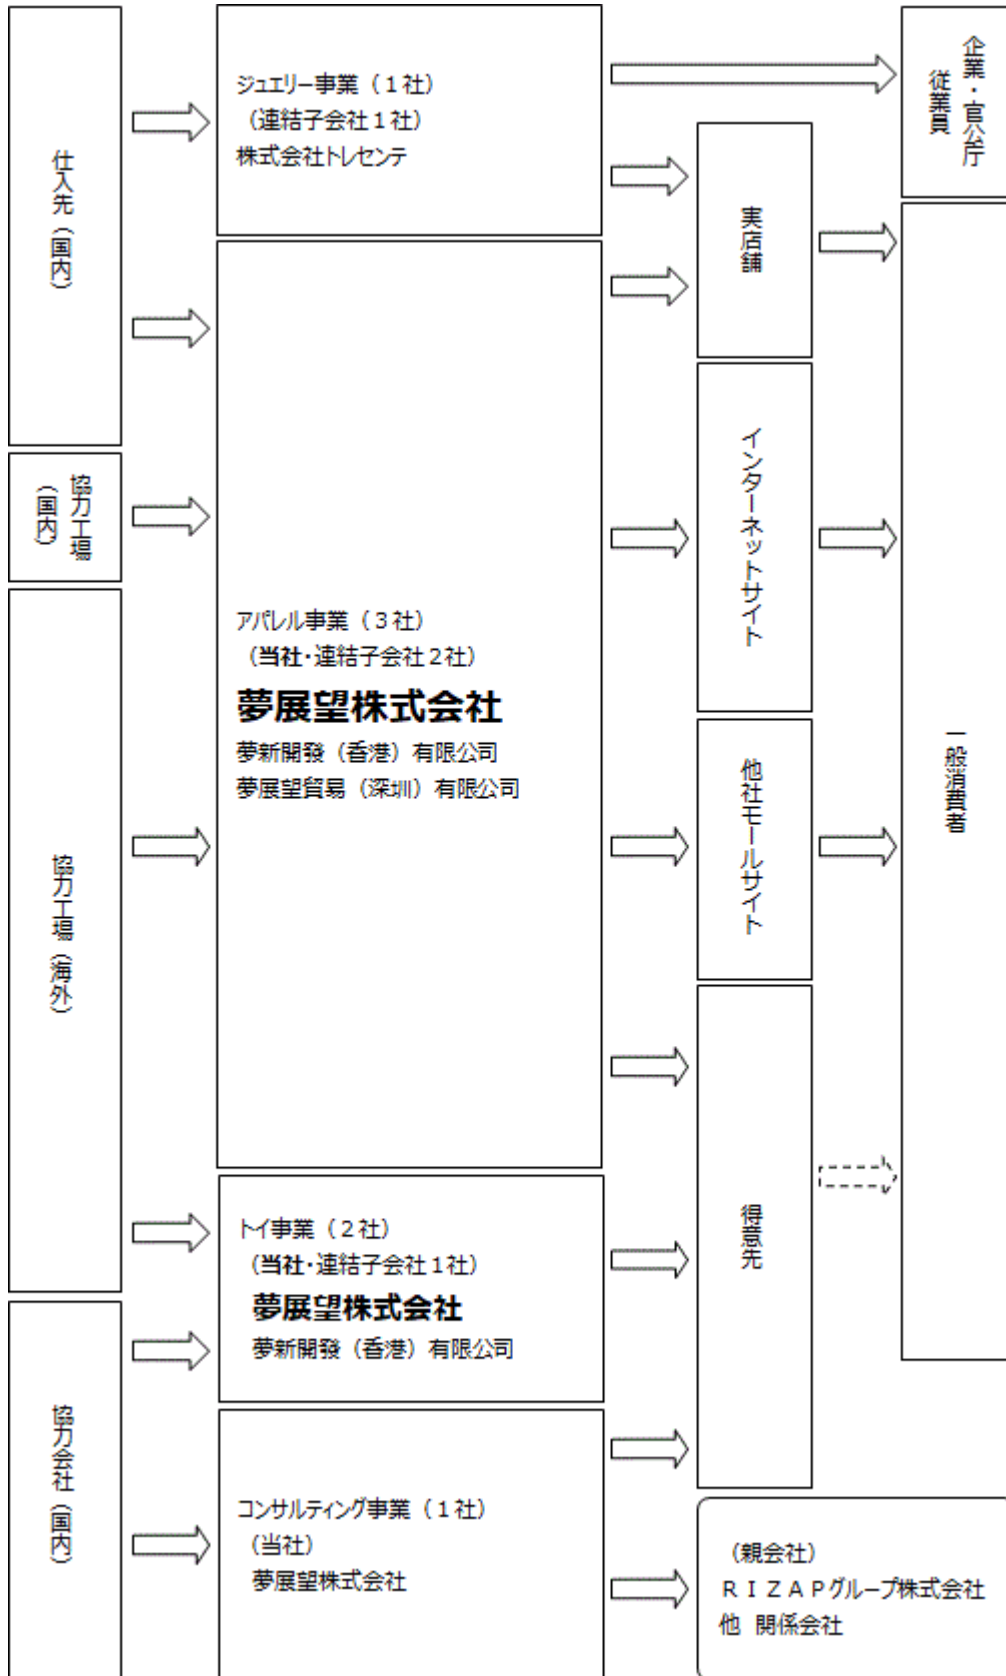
仕入先（国内）

協力工場（国内）

協力工場（海外）

協力会社（国内）

ジュエリー事業（１社）
（連結子会社１社）
株式会社トレセンテ

アパレル事業（３社）
（当社・連結子会社２社）
夢展望株式会社
夢新開發（香港）有限公司
夢展望貿易（深圳）有限公司

トイ事業（２社）
（当社・連結子会社１社）
夢展望株式会社
夢新開發（香港）有限公司

コンサルティング事業（１社）
（当社）
夢展望株式会社

実店舗

インターネットサイト

他社モールサイト

得意先

（親会社）
ＲＩＺＡＰグループ株式会社
他 関係会社

企業・官公庁 従業員

一般消費者